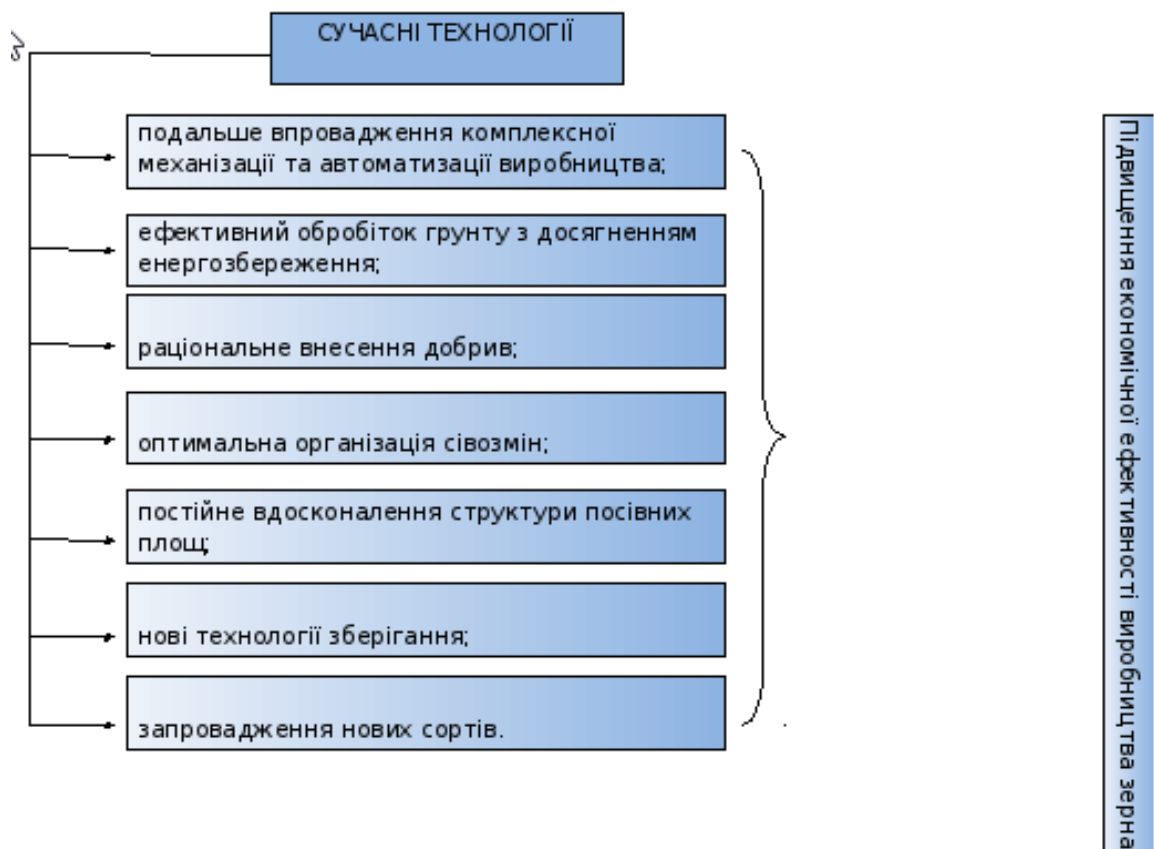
СУЧАСНІ ТЕХНОЛОГІЇ

подальше впровадження комплексної механізації та автоматизації виробництва;

ефективний обробіток грунту з досягненням енергозбереження;

раціональне внесення добрив;

оптимальна організація сівозмін;

постійне вдосконалення структури посівних площ;

нові технології зберігання;

запровадження нових сортів.

Підвищення економічної ефективності виробництва зерна